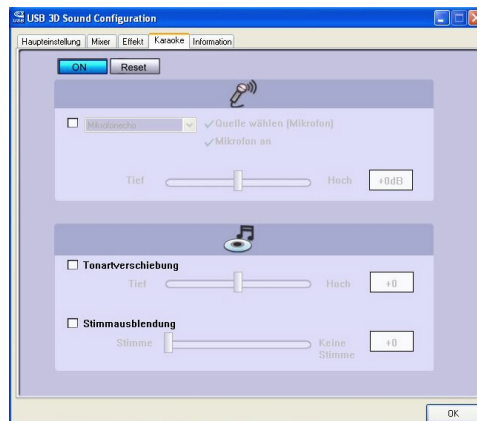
USB 3D Sound Configuration

Haupteinstellung | Mixer | Effekt | Karaoke | Information

ON | Reset

Mikrofonecho
Quelle wählen (Mikrofon)
Mikrofon an

Tief | Hoch | +0dB

Tonartverschiebung
Tief | Hoch | +0

Stimmausblendung
Stimme | Keine Stimme | +0

OK